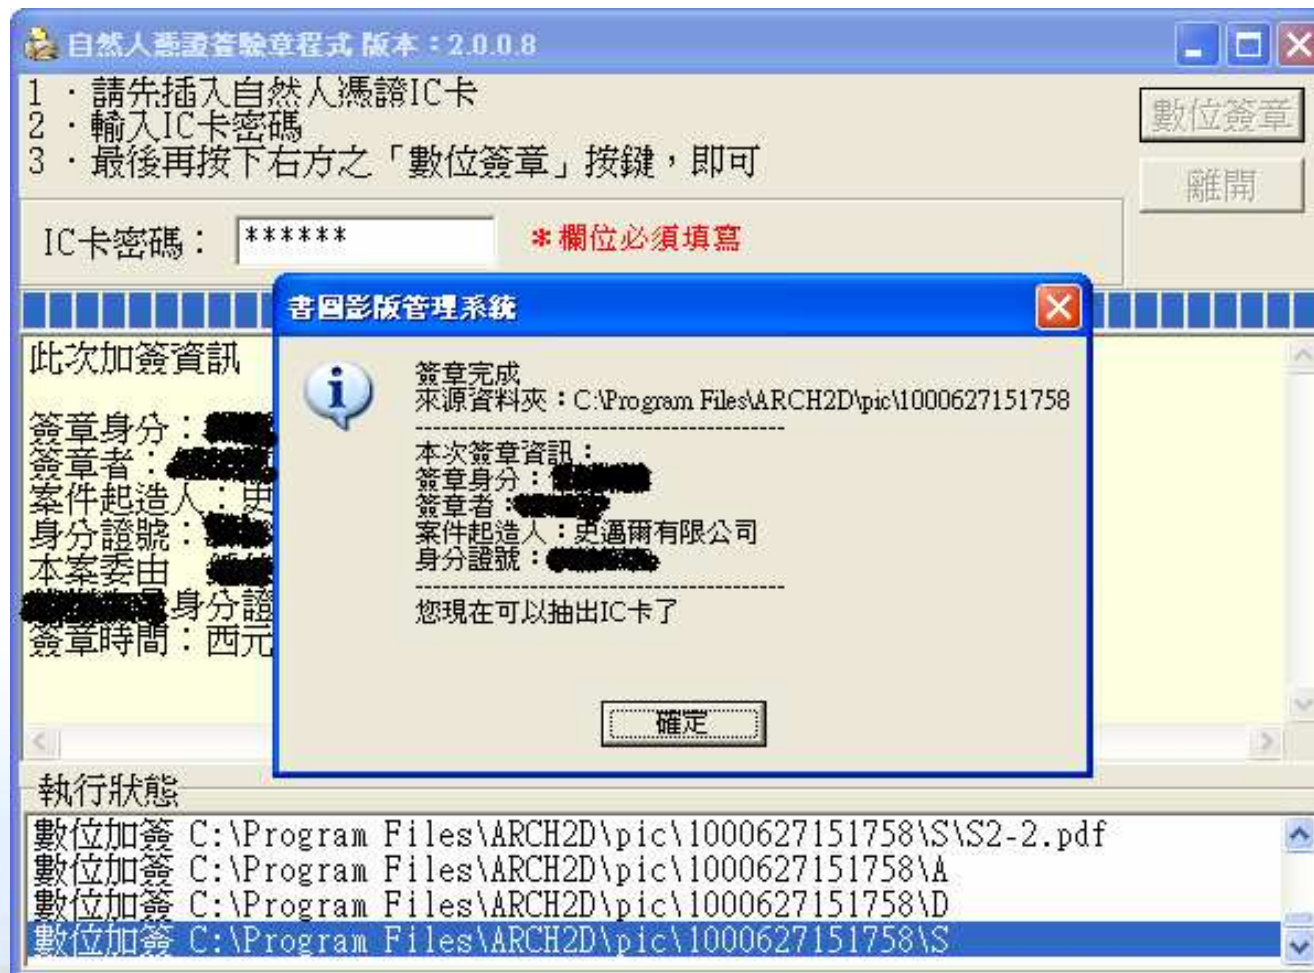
自然人憑證簽驗章程式 版本：2.0.0.8

1 ・請先插入自然人憑證IC卡
2 ・輸入IC卡密碼
3 ・最後再按下右方之「數位簽章」按鍵，即可

數位簽章
離開

IC卡密碼： ******
＊欄位必須填寫

此次加簽資訊

簽章身分：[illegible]
簽章者：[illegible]
案件起造人：史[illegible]
身分證號：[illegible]
本案委由 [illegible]
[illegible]身分證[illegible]
簽章時間：西元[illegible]

書圖影版管理系統

簽章完成
來源資料夾：C:\Program Files\ARCH2D\pic\1000627151758
------------------------------------------
本次簽章資訊：
簽章身分：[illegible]
簽章者：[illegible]
案件起造人：史邁爾有限公司
身分證號：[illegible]
------------------------------------------
您現在可以抽出IC卡了

確定

執行狀態
數位加簽 C:\Program Files\ARCH2D\pic\1000627151758\S\S2-2.pdf
數位加簽 C:\Program Files\ARCH2D\pic\1000627151758\A
數位加簽 C:\Program Files\ARCH2D\pic\1000627151758\D
數位加簽 C:\Program Files\ARCH2D\pic\1000627151758\S